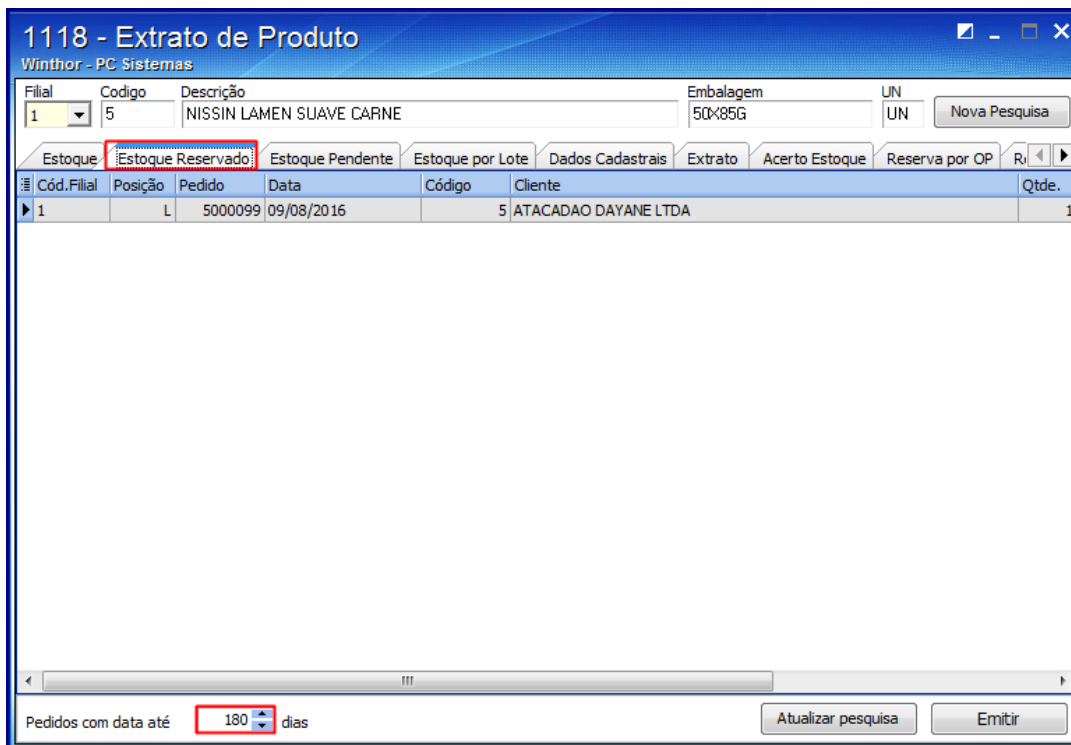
1118 - Extrato de Produto
Winthor - PC Sistemas

Filial 1
Codigo 5
Descrição NISSIN LAMEN SUAVE CARNE
Embalagem 50X85G
UN UN
Nova Pesquisa

Estoque | Estoque Reservado | Estoque Pendente | Estoque por Lote | Dados Cadastrais | Extrato | Acerto Estoque | Reserva por OP | R

| Cód.Filial | Posição | Pedido | Data | Código | Cliente | Qtde. |
|---|---|---|---|---|---|---|
| 1 | L | 5000099 | 09/08/2016 | 5 | ATACADAO DAYANE LTDA | 1 |

Pedidos com data até 180 dias
Atualizar pesquisa
Emitir